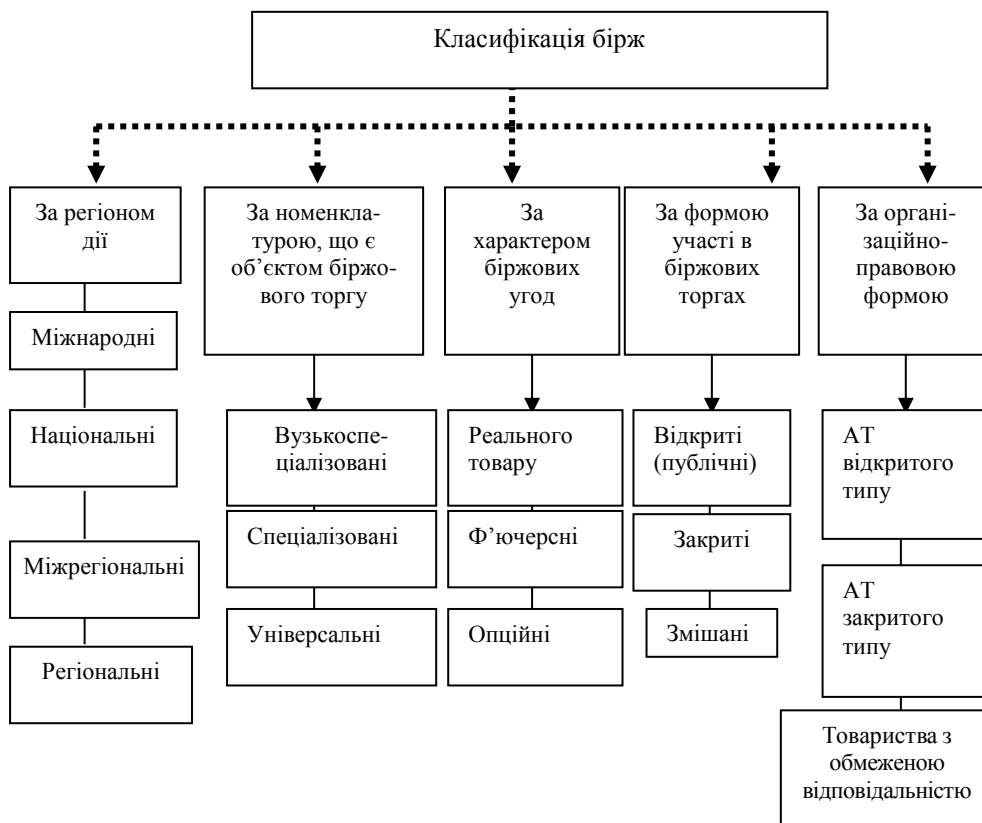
Класифікація бірж

За регіоном дії

Міжнародні

Національні

Міжрегіональні

Регіональні

За номенклатурою, що є об'єктом біржового торгу

Вузькоспеціалізовані

Спеціалізовані

Універсальні

За характером біржових угод

Реального товару

Ф'ючерсні

Опційні

За формою участі в біржових торгах

Відкриті (публічні)

Закриті

Змішані

За організаційно-правовою формою

АТ відкритого типу

АТ закритого типу

Товариства з обмеженою відповідальністю